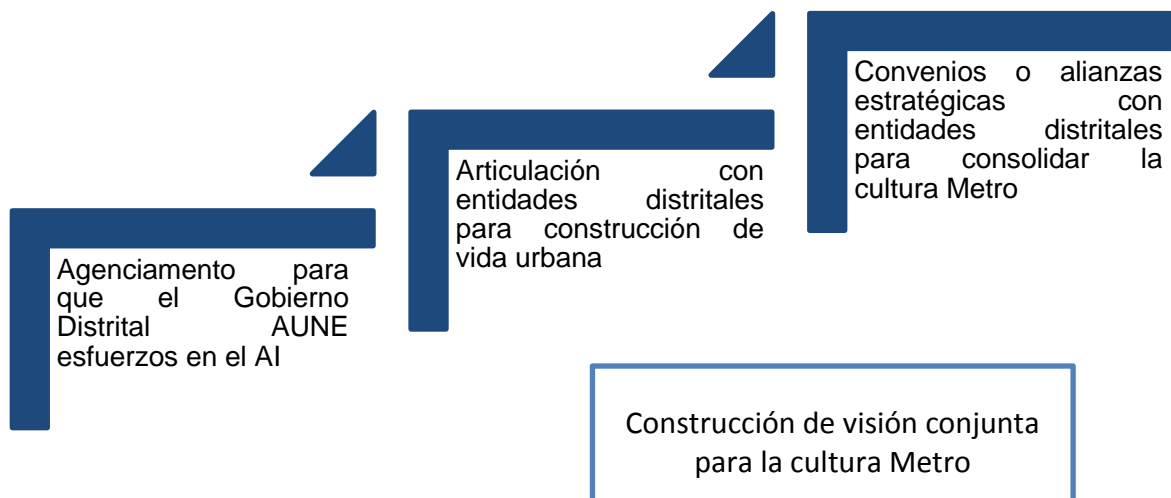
Agenciamiento para que el Gobierno Distrital AUNE esfuerzos en el AI

Articulación con entidades distritales para construcción de vida urbana

Convenios o alianzas estratégicas con entidades distritales para consolidar la cultura Metro

Construcción de visión conjunta para la cultura Metro